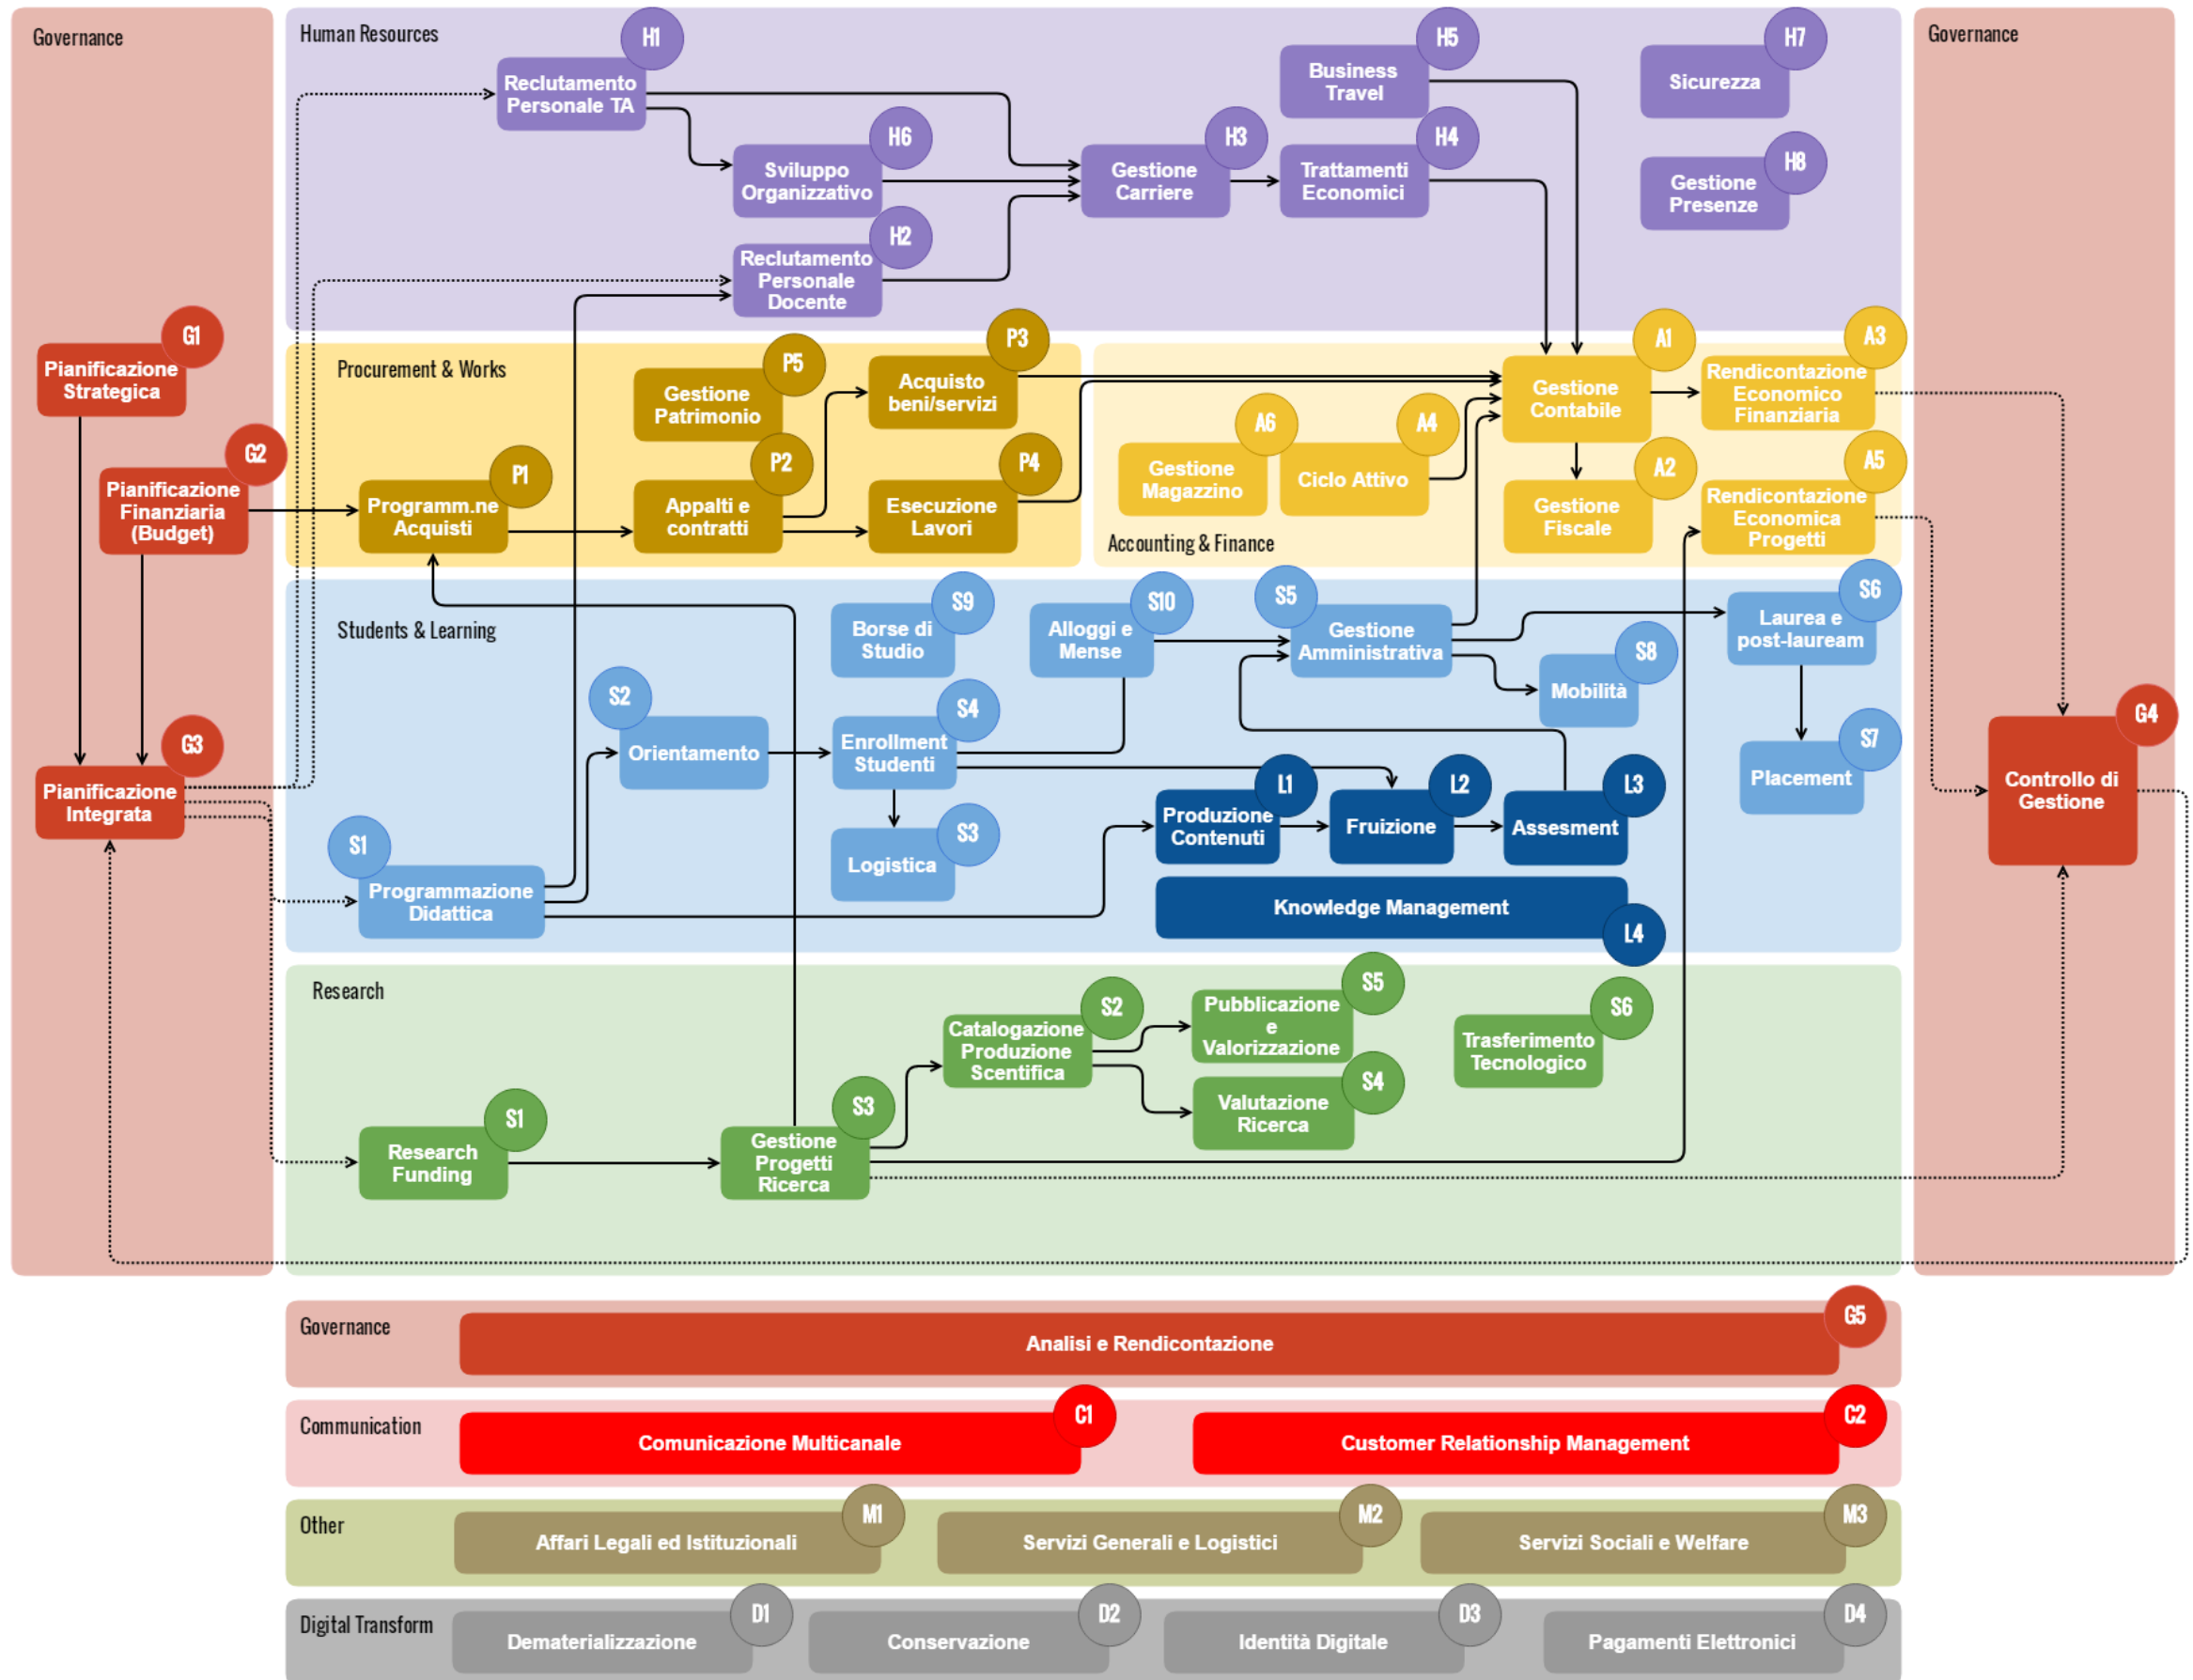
Governance

G1
Pianificazione Strategica

G2
Pianificazione Finanziaria (Budget)

G3
Pianificazione Integrata

Human Resources

H1
Reclutamento Personale TA

H6
Sviluppo Organizzativo

H2
Reclutamento Personale Docente

H3
Gestione Carriere

H5
Business Travel

H4
Trattamenti Economici

H7
Sicurezza

H8
Gestione Presenze

Procurement & Works

P5
Gestione Patrimonio

P3
Acquisto beni/servizi

P1
Programm.ne Acquisti

P2
Appalti e contratti

P4
Esecuzione Lavori

A6
Gestione Magazzino

A4
Ciclo Attivo

A1
Gestione Contabile

A3
Rendicontazione Economico Finanziaria

A2
Gestione Fiscale

A5
Rendicontazione Economica Progetti

Accounting & Finance

Students & Learning

S9
Borse di Studio

S10
Alloggi e Mense

S5
Gestione Amministrativa

S6
Laurea e post-lauream

S8
Mobilità

S2
Orientamento

S4
Enrollment Studenti

S3
Logistica

S7
Placement

S1
Programmazione Didattica

L1
Produzione Contenuti

L2
Fruizione

L3
Assesment

Knowledge Management
L4

Research

S1
Research Funding

S3
Gestione Progetti Ricerca

S2
Catalogazione Produzione Scentifica

S5
Pubblicazione e Valorizzazione

S4
Valutazione Ricerca

S6
Trasferimento Tecnologico

Governance

G4
Controllo di Gestione

Governance
Analisi e Rendicontazione
G5

Communication
Comunicazione Multicanale
C1
Customer Relationship Management
C2

Other
Affari Legali ed Istituzionali
M1
Servizi Generali e Logistici
M2
Servizi Sociali e Welfare
M3

Digital Transform
Dematerializzazione
D1
Conservazione
D2
Identità Digitale
D3
Pagamenti Elettronici
D4